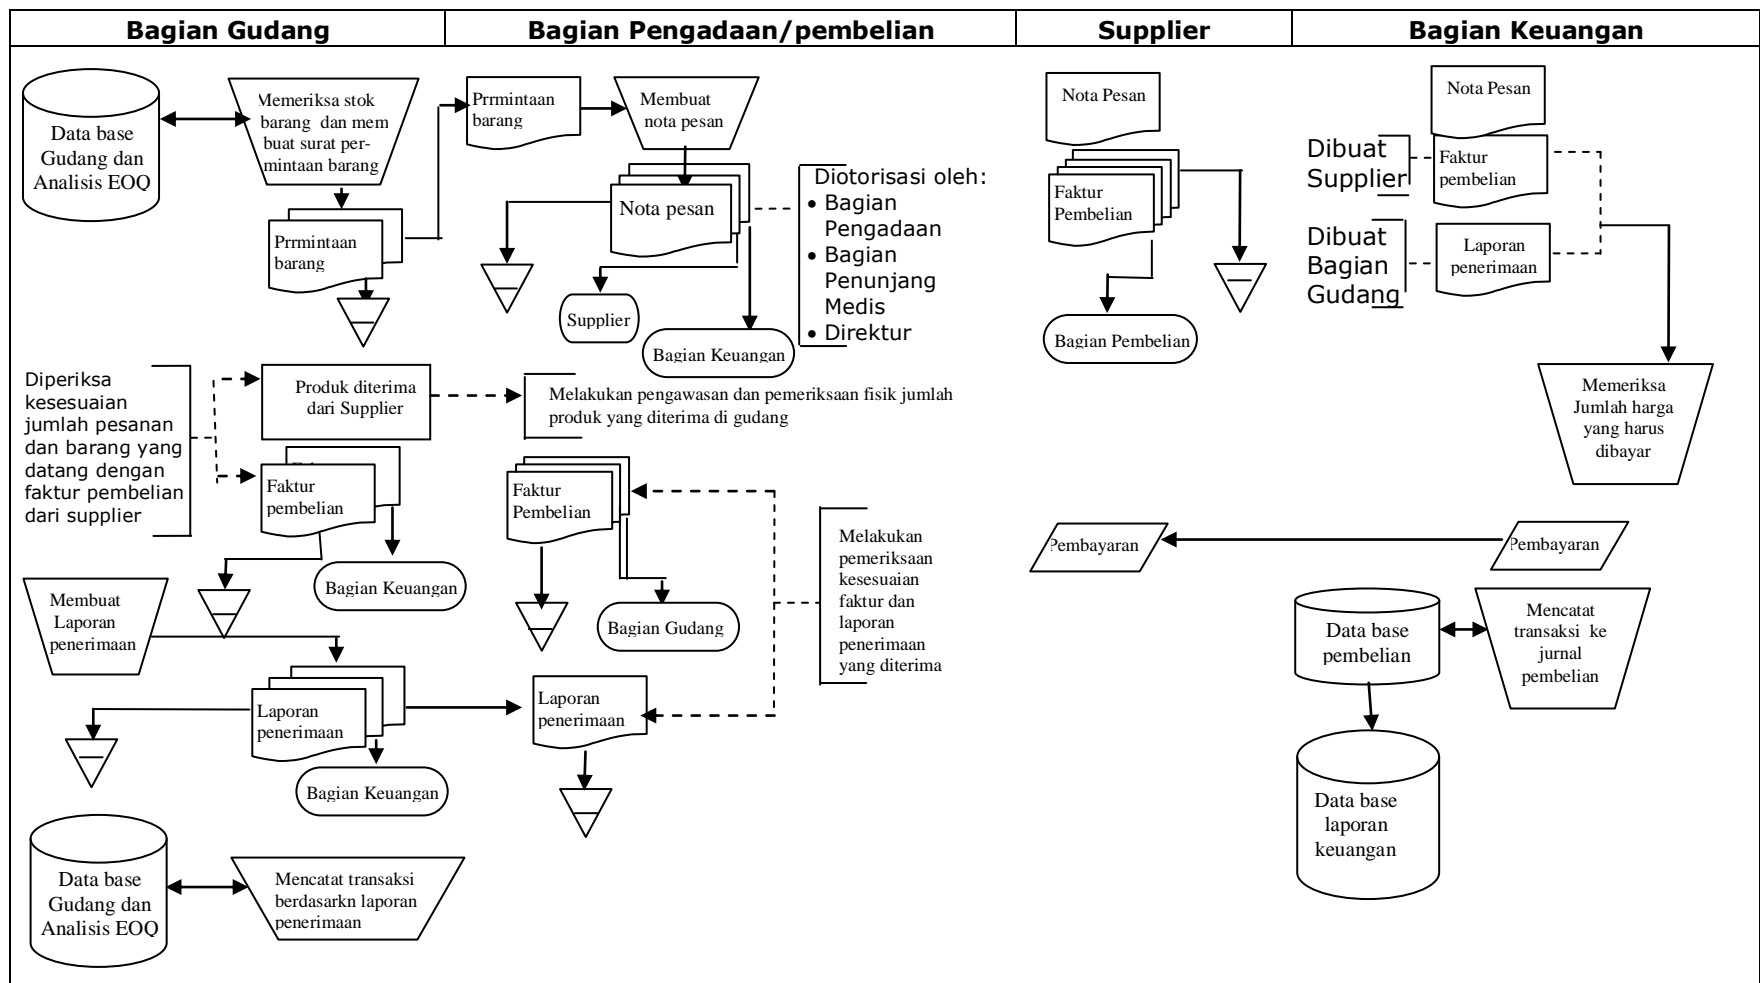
| Bagian Gudang | Bagian Pengadaan/pembelian | Supplier | Bagian Keuangan |
|---|---|---|---|

Data base Gudang dan Analisis EOQ

Memeriksa stok barang dan mem buat surat permintaan barang

Prrmintaan barang

Diperiksa kesesuaian jumlah pesanan dan barang yang datang dengan faktur pembelian dari supplier

Produk diterima dari Supplier

Faktur pembelian

Bagian Keuangan

Membuat Laporan penerimaan

Laporan penerimaan

Bagian Keuangan

Data base Gudang dan Analisis EOQ

Mencatat transaksi berdasarkn laporan penerimaan

Prrmintaan barang

Membuat nota pesan

Nota pesan

Diotorisasi oleh:
• Bagian Pengadaan
• Bagian Penunjang Medis
• Direktur

Supplier

Bagian Keuangan

Melakukan pengawasan dan pemeriksaan fisik jumlah produk yang diterima di gudang

Faktur Pembelian

Bagian Gudang

Melakukan pemeriksaan kesesuaian faktur dan laporan penerimaan yang diterima

Laporan penerimaan

Nota Pesan

Faktur Pembelian

Bagian Pembelian

Pembayaran

Nota Pesan

Dibuat Supplier

Faktur pembelian

Dibuat Bagian Gudang

Laporan penerimaan

Memeriksa Jumlah harga yang harus dibayar

Pembayaran

Data base pembelian

Mencatat transaksi ke jurnal pembelian

Data base laporan keuangan